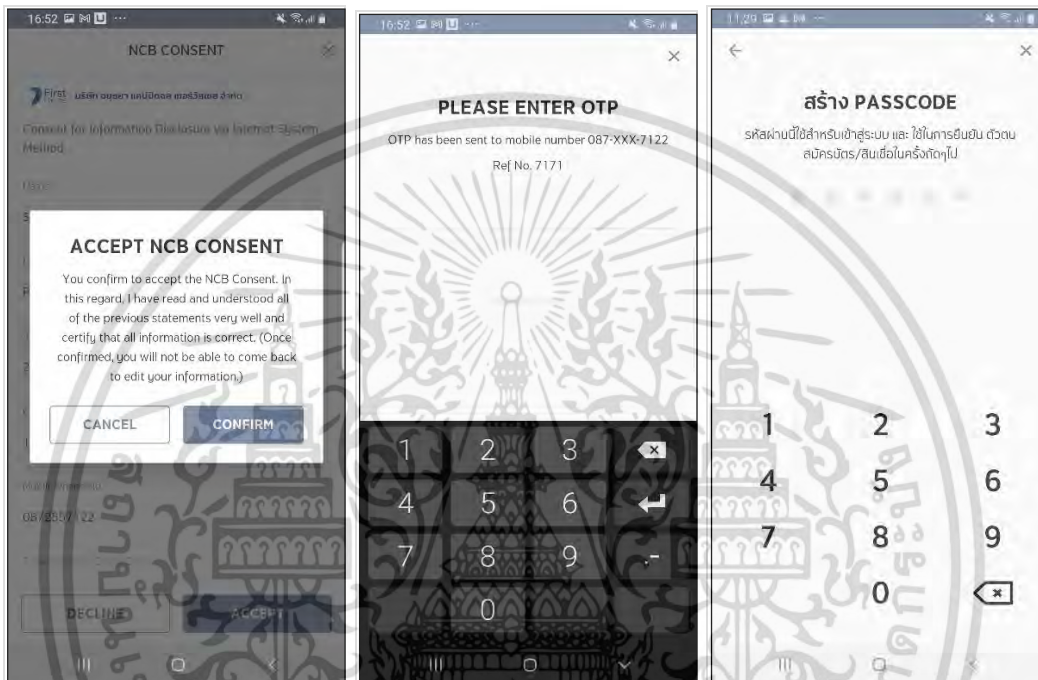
16:52

NCB CONSENT

First บริษัท อยุธยา แคปปิตอล ออโต้ลีส จำกัด

Consent for Information Disclosure via Internet System Method

ACCEPT NCB CONSENT

You confirm to accept the NCB Consent. In this regard, I have read and understood all of the previous statements very well and certify that all information is correct. (Once confirmed, you will not be able to come back to edit your information.)

CANCEL

CONFIRM

08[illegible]22

DECLINE

ACCEPT

16:52

PLEASE ENTER OTP

OTP has been sent to mobile number 087-XXX-7122

Ref No. 7171

1 2 3
4 5 6
7 8 9 .-
0

11:29

สร้าง PASSCODE

รหัสผ่านนี้ใช้สำหรับเข้าสู่ระบบ และ ใช้ในการยืนยัน ตัวตน สมัครบัตร/สินเชื่อในครั้งถัดๆไป

1 2 3
4 5 6
7 8 9
0